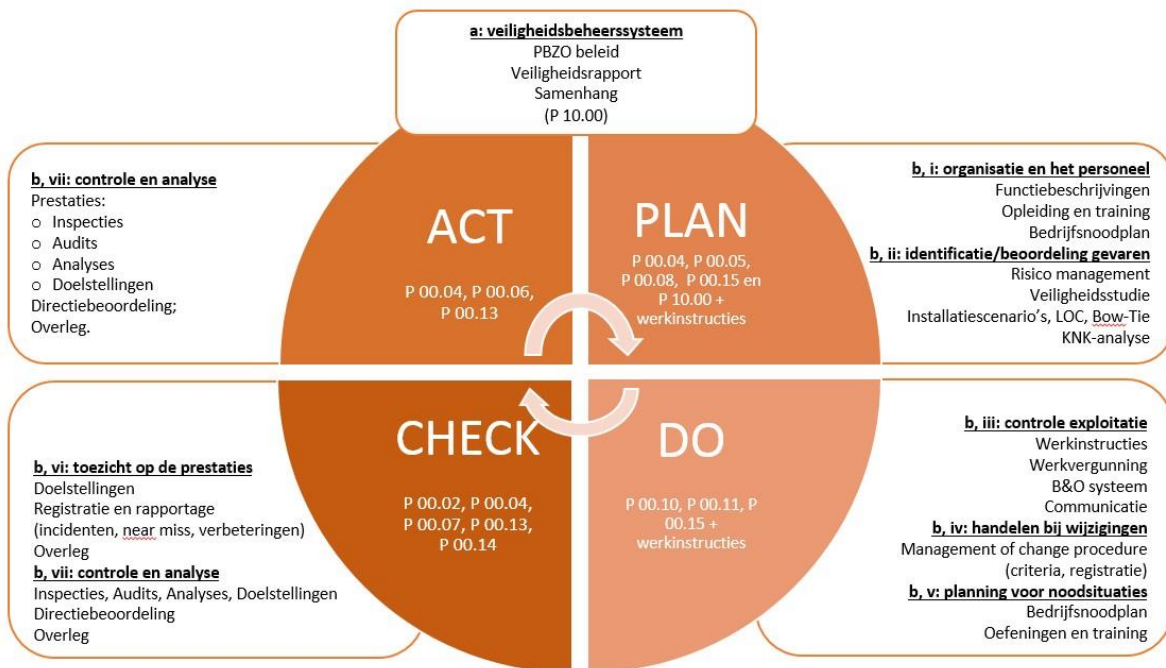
a: veiligheidsbeheerssysteem
PBZO beleid
Veiligheidsrapport
Samenhang
(P 10.00)

b, vii: controle en analyse
Prestaties:
- Inspecties
- Audits
- Analyses
- Doelstellingen
Directiebeoordeling;
Overleg.

ACT

P 00.04, P 00.06, P 00.13

PLAN

P 00.04, P 00.05, P 00.08, P 00.15 en P 10.00 + werkinstructies

b, i: organisatie en het personeel
Functiebeschrijvingen
Opleiding en training
Bedrijfsnoodplan
b, ii: identificatie/beoordeling gevaren
Risico management
Veiligheidsstudie
Installatiescenario's, LOC, Bow-Tie
KNK-analyse

CHECK

P 00.02, P 00.04, P 00.07, P 00.13, P 00.14

DO

P 00.10, P 00.11, P 00.15 + werkinstructies

b, vi: toezicht op de prestaties
Doelstellingen
Registratie en rapportage
(incidenten, near miss, verbeteringen)
Overleg
b, vii: controle en analyse
Inspecties, Audits, Analyses, Doelstellingen
Directiebeoordeling
Overleg

b, iii: controle exploitatie
Werkinstructies
Werkvergunning
B&O systeem
Communicatie
b, iv: handelen bij wijzigingen
Management of change procedure
(criteria, registratie)
b, v: planning voor noodsituaties
Bedrijfsnoodplan
Oefeningen en training